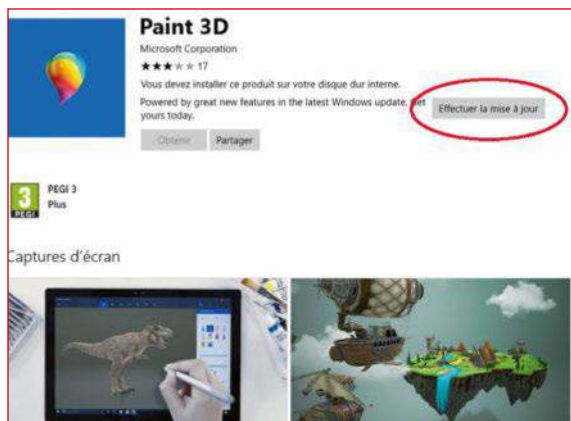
Paint 3D
Microsoft Corporation
★★★★★ 17
Vous devez installer ce produit sur votre disque dur interne.
Powered by great new features in the latest Windows update. Get yours today.

Effectuer la mise à jour

Obtenir Partager

3
PEGI
PEGI 3
Plus

Captures d'écran